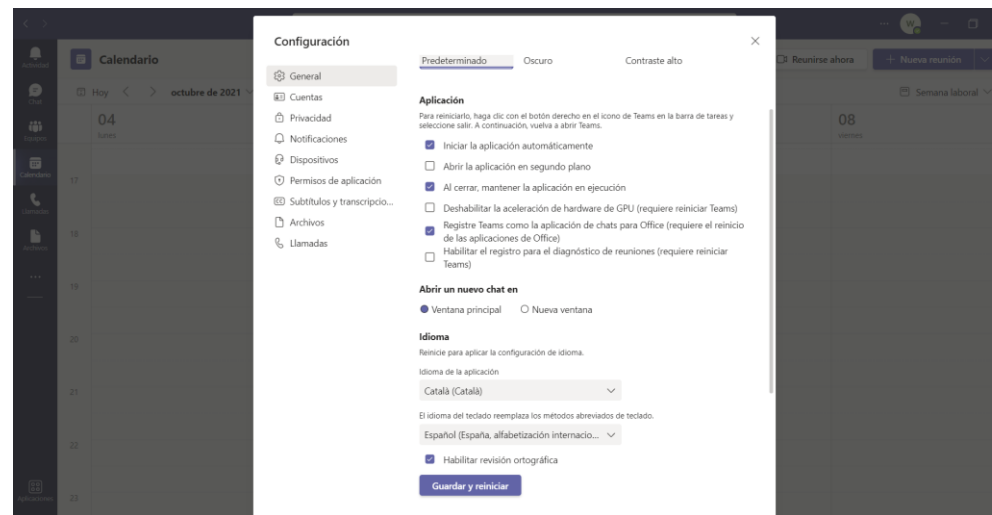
Actividad
Chat
Equipos
Calendario
Llamadas
Archivos
...
Aplicaciones

Calendario
Hoy < > octubre de 2021
04
lunes
17
18
19
20
21
22
23

Reunirse ahora
+ Nueva reunión
Semana laboral
08
viernes

Configuración
×
General
Cuentas
Privacidad
Notificaciones
Dispositivos
Permisos de aplicación
Subtítulos y transcripcio...
Archivos
Llamadas

Predeterminado
Oscuro
Contraste alto

Aplicación
Para reiniciarlo, haga clic con el botón derecho en el icono de Teams en la barra de tareas y seleccione salir. A continuación, vuelva a abrir Teams.
Iniciar la aplicación automáticamente
Abrir la aplicación en segundo plano
Al cerrar, mantener la aplicación en ejecución
Deshabilitar la aceleración de hardware de GPU (requiere reiniciar Teams)
Registre Teams como la aplicación de chats para Office (requiere el reinicio de las aplicaciones de Office)
Habilitar el registro para el diagnóstico de reuniones (requiere reiniciar Teams)

Abrir un nuevo chat en
Ventana principal
Nueva ventana

Idioma
Reinicie para aplicar la configuración de idioma.
Idioma de la aplicación
Català (Català)
El idioma del teclado reemplaza los métodos abreviados de teclado.
Español (España, alfabetización internacio...
Habilitar revisión ortográfica
Guardar y reiniciar